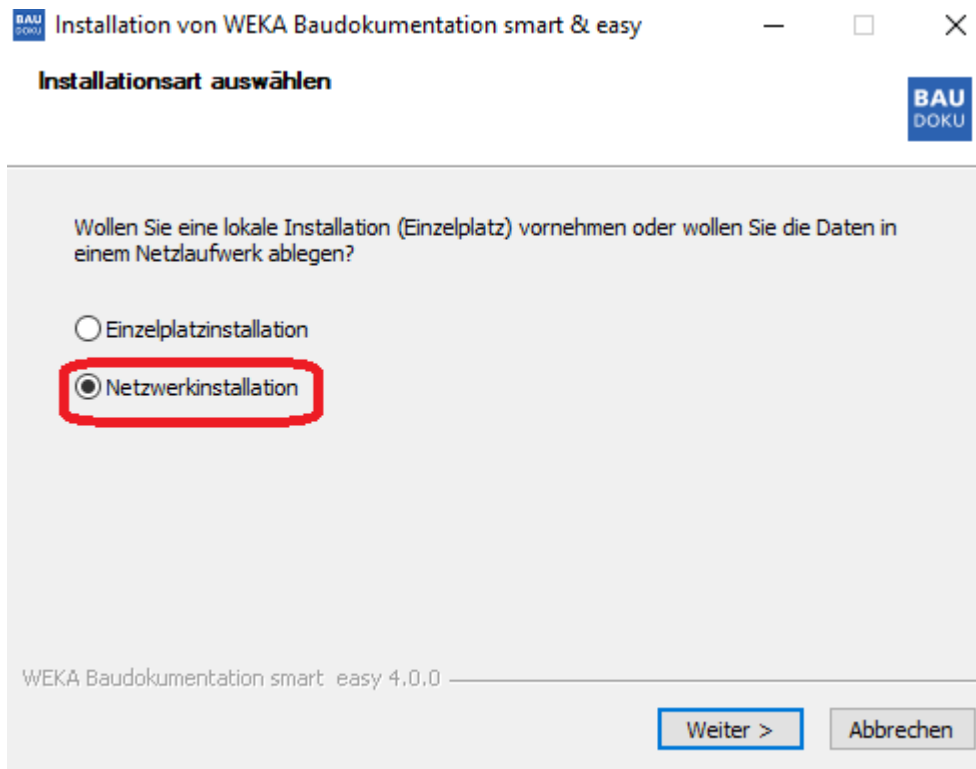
BAU DOKU Installation von WEKA Baudokumentation smart & easy

Installationsart auswählen

BAU DOKU

Wollen Sie eine lokale Installation (Einzelplatz) vornehmen oder wollen Sie die Daten in einem Netzlaufwerk ablegen?

Einzelplatzinstallation

Netzwerkinstallation

WEKA Baudokumentation smart easy 4.0.0

Weiter >

Abbrechen